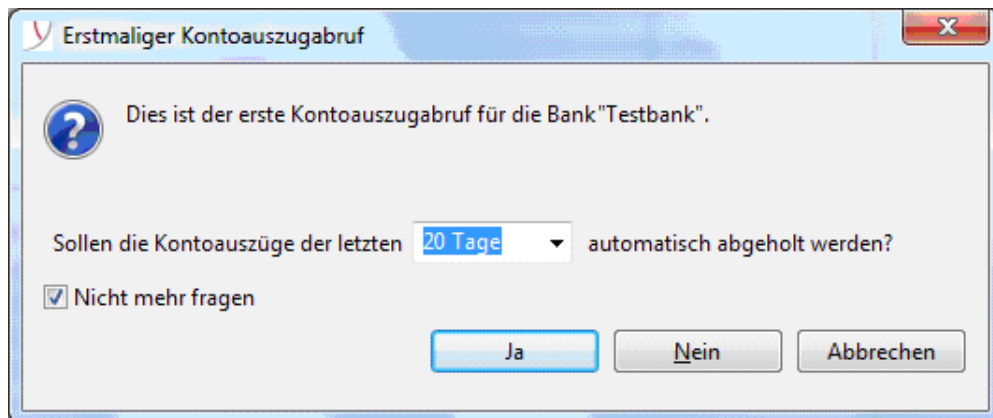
Erstmaliger Kontoauszugabruf

Dies ist der erste Kontoauszugabruf für die Bank"Testbank".

Sollen die Kontoauszüge der letzten 20 Tage automatisch abgeholt werden?

Nicht mehr fragen

Ja

Nein

Abbrechen